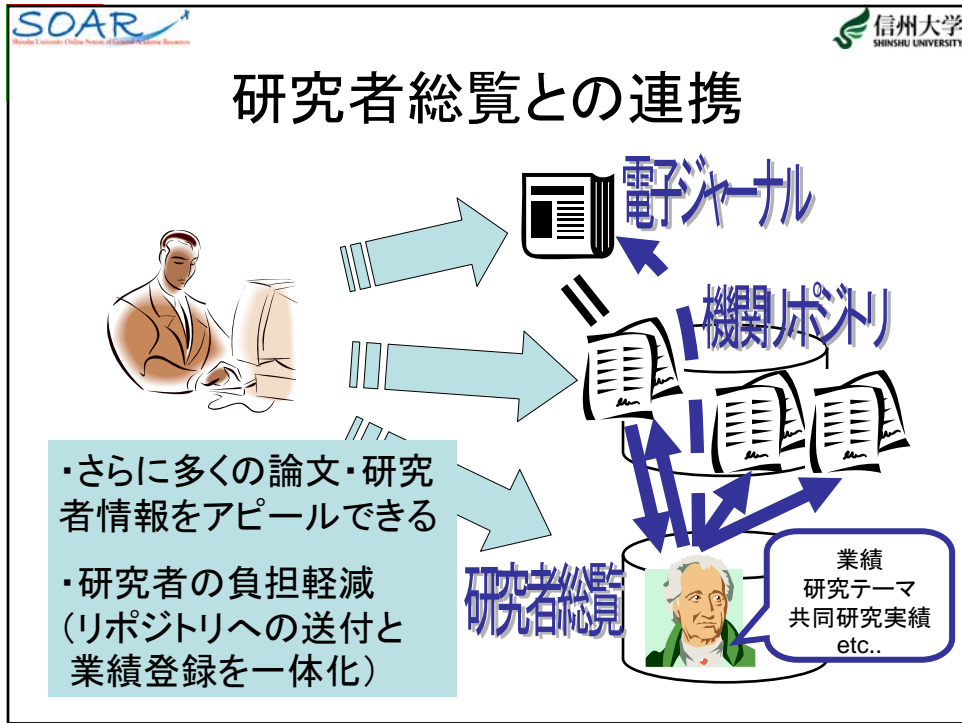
SOAR
Shinshu University Online System of Academic Resources

信州大学
SHINSHU UNIVERSITY

研究者総覧との連携

電子ジャーナル

機関リポジトリ

研究者総覧

・さらに多くの論文・研究者情報をアピールできる

・研究者の負担軽減
(リポジトリへの送付と業績登録を一体化)

業績
研究テーマ
共同研究実績
etc..